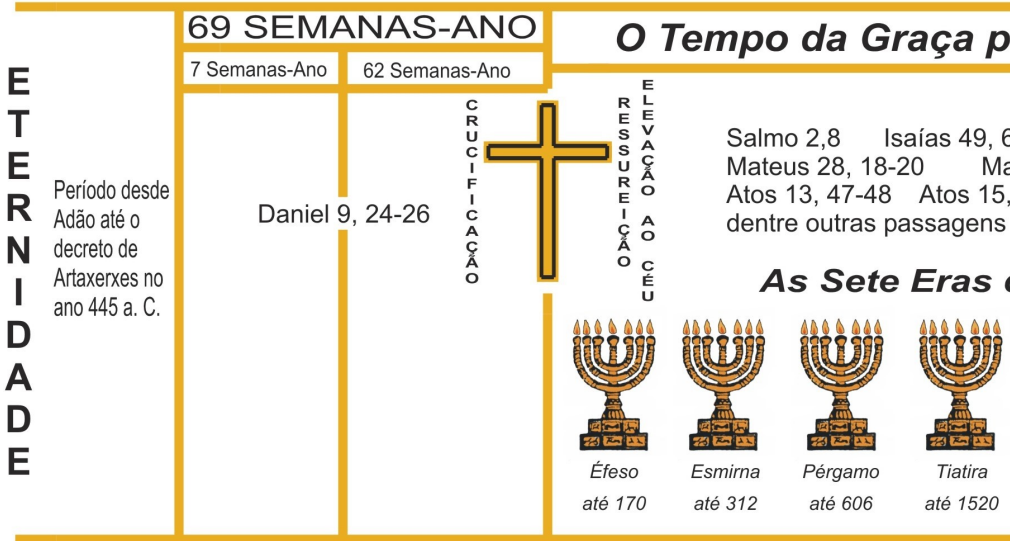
ETERNIDADE

Período desde Adão até o decreto de Artaxerxes no ano 445 a. C.

69 SEMANAS-ANO

7 Semanas-Ano

62 Semanas-Ano

Daniel 9, 24-26

CRUCIFICAÇÃO

RESSUREIÇÃO

ELEVAÇÃO AO CÉU

O Tempo da Graça p

Salmo 2,8 Isaías 49, 6
Mateus 28, 18-20 Ma
Atos 13, 47-48 Atos 15,
dentre outras passagens

As Sete Eras d

Éfeso
até 170

Esmirna
até 312

Pérgamo
até 606

Tiatira
até 1520